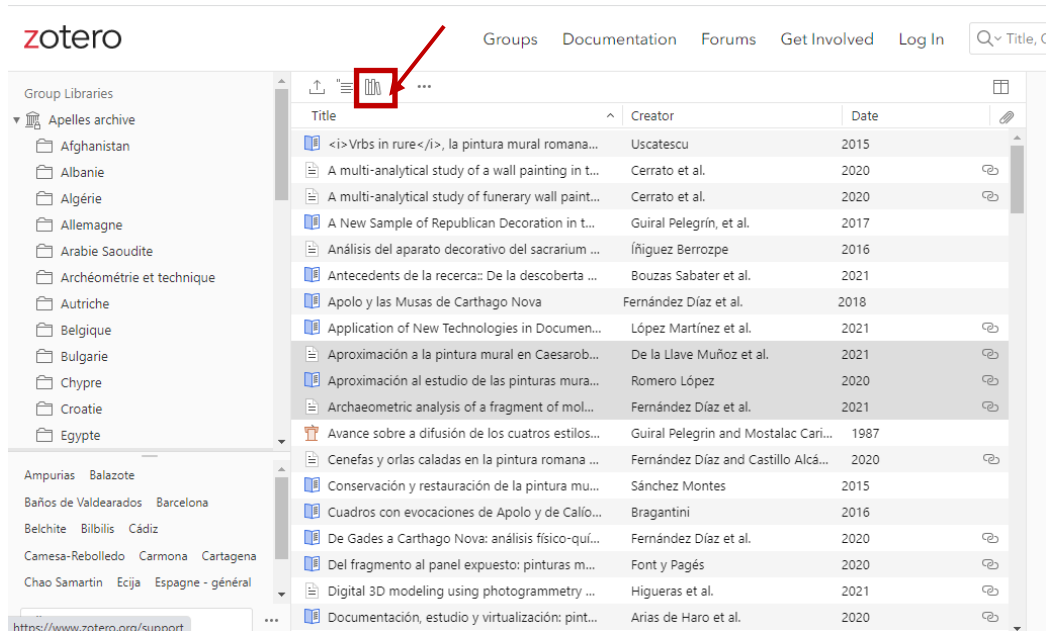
zotero

Groups Documentation Forums Get Involved Log In

Title, C

Group Libraries
Apelles archive
Afghanistan
Albanie
Algérie
Allemagne
Arabie Saoudite
Archéométrie et technique
Autriche
Belgique
Bulgarie
Chypre
Croatie
Egypte

Ampurias Balazote
Baños de Valdearados Barcelona
Belchite Bilbilis Cádiz
Camesa-Rebolledo Carmona Cartagena
Chao Samartin Ecija Espagne - général

https://www.zotero.org/support

| Title | Creator | Date |
|---|---|---|
| <i>Vrbs in rure</i>, la pintura mural romana... | Uscatescu | 2015 |
| A multi-analytical study of a wall painting in t... | Cerrato et al. | 2020 |
| A multi-analytical study of funerary wall paint... | Cerrato et al. | 2020 |
| A New Sample of Republican Decoration in t... | Guiral Pelegrín, et al. | 2017 |
| Análisis del aparato decorativo del sacrarium ... | Íñiguez Berrozpe | 2016 |
| Antecedents de la recerca:: De la descoberta ... | Bouzas Sabater et al. | 2021 |
| Apolo y las Musas de Carthago Nova | Fernández Díaz et al. | 2018 |
| Application of New Technologies in Documen... | López Martínez et al. | 2021 |
| Aproximación a la pintura mural en Caesarob... | De la Llave Muñoz et al. | 2021 |
| Aproximación al estudio de las pinturas mura... | Romero López | 2020 |
| Archaeometric analysis of a fragment of mol... | Fernández Díaz et al. | 2021 |
| Avance sobre a difusión de los cuatros estilos... | Guiral Pelegrin and Mostalac Cari... | 1987 |
| Cenefas y orlas caladas en la pintura romana ... | Fernández Díaz and Castillo Alcá... | 2020 |
| Conservación y restauración de la pintura mu... | Sánchez Montes | 2015 |
| Cuadros con evocaciones de Apolo y de Calío... | Bragantini | 2016 |
| De Gades a Carthago Nova: análisis físico-quí... | Fernández Díaz et al. | 2020 |
| Del fragmento al panel expuesto: pinturas m... | Font y Pagés | 2020 |
| Digital 3D modeling using photogrammetry ... | Higueras et al. | 2021 |
| Documentación, estudio y virtualización: pint... | Arias de Haro et al. | 2020 |